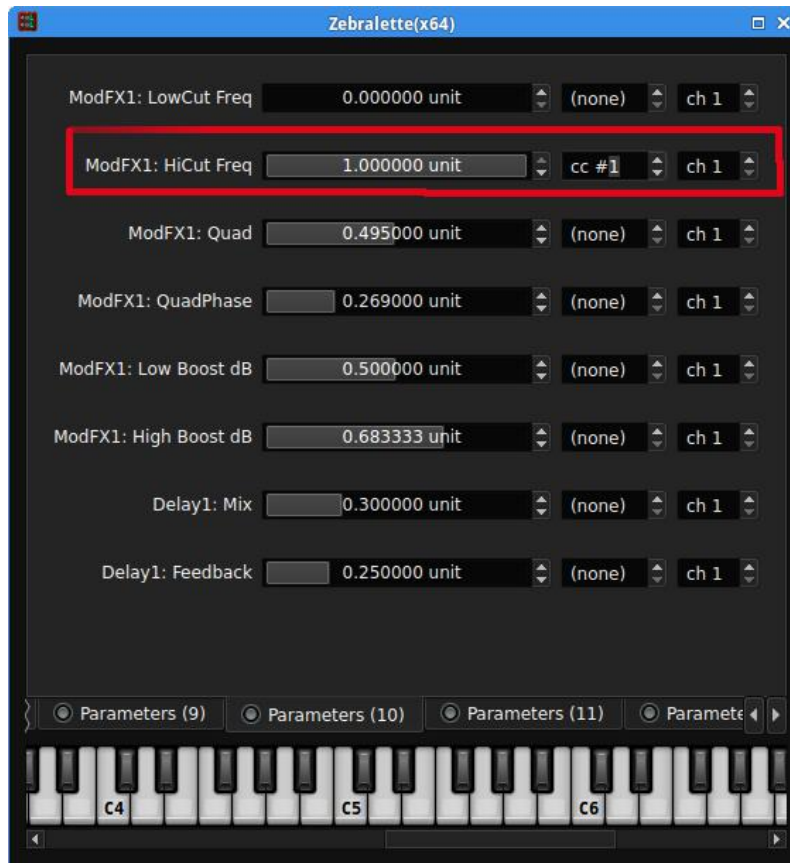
Zebralette(x64)

ModFX1: LowCut Freq 0.000000 unit (none) ch 1

ModFX1: HiCut Freq 1.000000 unit cc #1 ch 1

ModFX1: Quad 0.495000 unit (none) ch 1

ModFX1: QuadPhase 0.269000 unit (none) ch 1

ModFX1: Low Boost dB 0.500000 unit (none) ch 1

ModFX1: High Boost dB 0.683333 unit (none) ch 1

Delay1: Mix 0.300000 unit (none) ch 1

Delay1: Feedback 0.250000 unit (none) ch 1

Parameters (9) Parameters (10) Parameters (11) Paramete

C4 C5 C6